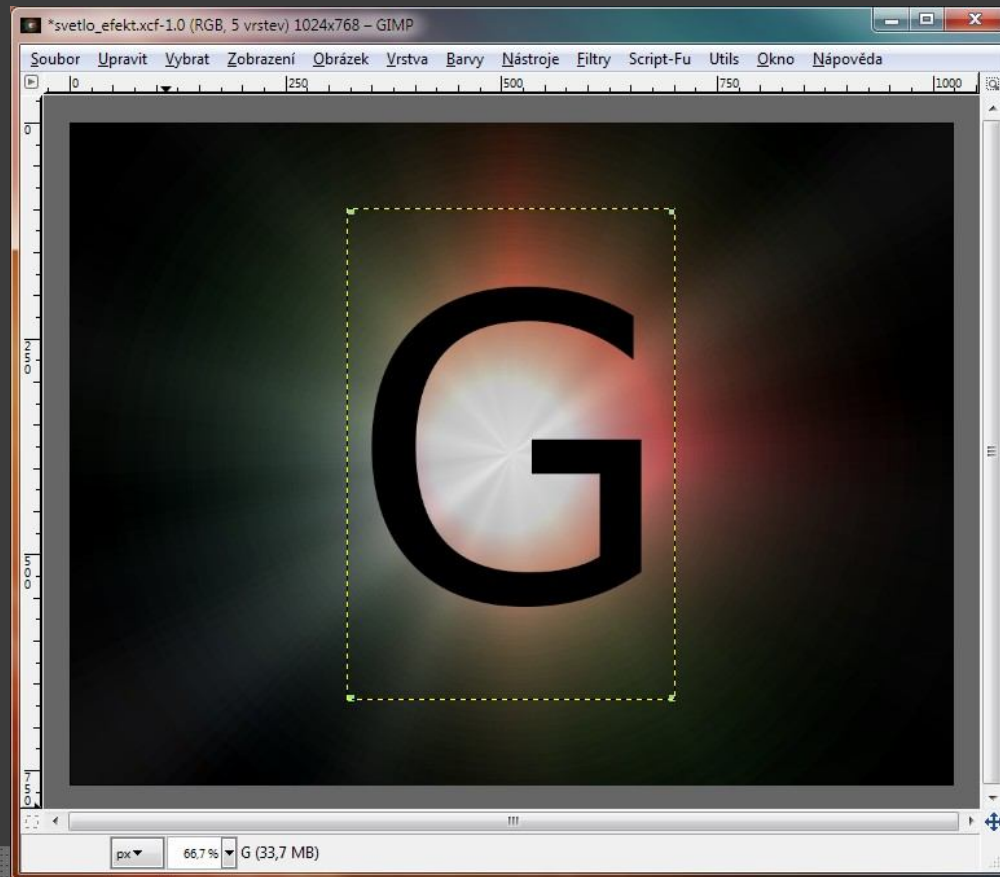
*svetlo_efekt.xcf-1.0 (RGB, 5 vrstev) 1024x768 – GIMP

Soubor Upravit Vybrat Zobrazení Obrázek Vrstva Barvy Nástroje Filtry Script-Fu Utils Okno Nápověda

0 250 500 750 1000

0 250 500 750

G

px 66,7 % G (33,7 MB)